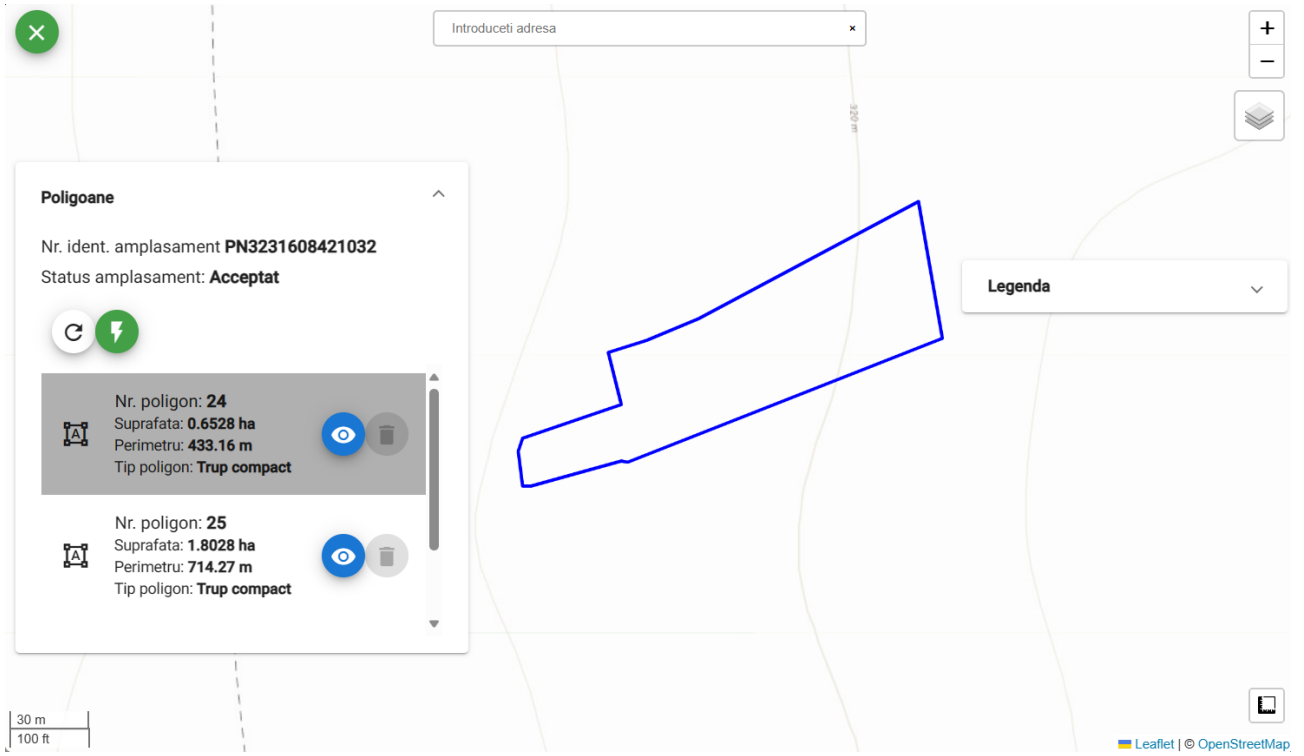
Introduceti adresa ×

+
−

320 m

Poligoane

Nr. ident. amplasament **PN3231608421032**
Status amplasament: **Acceptat**

Nr. poligon: **24**
Suprafata: **0.6528 ha**
Perimetru: **433.16 m**
Tip poligon: **Trup compact**

Nr. poligon: **25**
Suprafata: **1.8028 ha**
Perimetru: **714.27 m**
Tip poligon: **Trup compact**

Legenda

30 m
100 ft

Leaflet | © OpenStreetMap